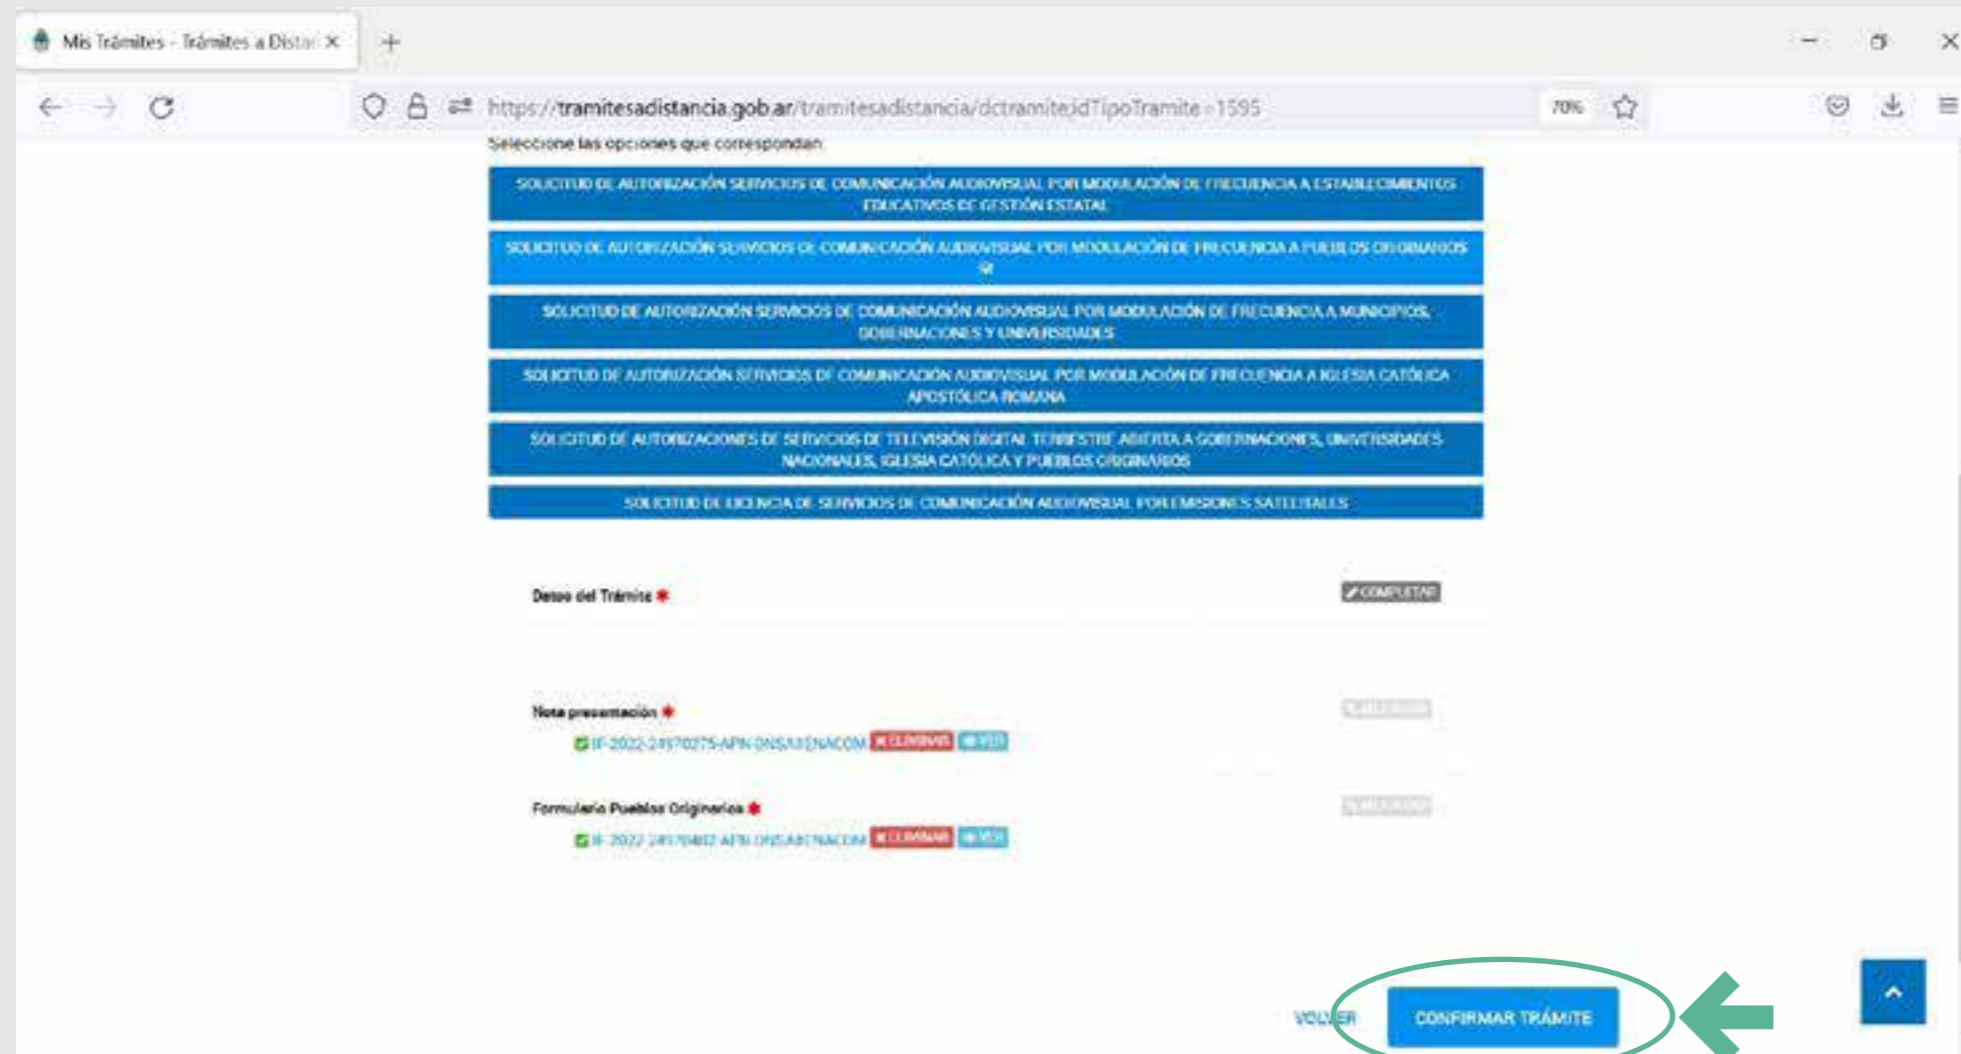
Mis Trámites - Trámites a Distan ×

+

https://tramitesadistancia.gob.ar/tramitesadistancia/dctramiteidTipoTramite=1595

70%

Seleccione las opciones que correspondan

SOLICITUD DE AUTORIZACIÓN SERVICIOS DE COMUNICACIÓN AUDIOVISUAL POR MODULACIÓN DE FRECUENCIA A ESTABLECIMIENTOS EDUCATIVOS DE GESTIÓN ESTATAL

SOLICITUD DE AUTORIZACIÓN SERVICIOS DE COMUNICACIÓN AUDIOVISUAL POR MODULACIÓN DE FRECUENCIA A PUEBLOS ORIGINARIOS SI

SOLICITUD DE AUTORIZACIÓN SERVICIOS DE COMUNICACIÓN AUDIOVISUAL POR MODULACIÓN DE FRECUENCIA A MUNICIPIOS, GOBERNACIONES Y UNIVERSIDADES

SOLICITUD DE AUTORIZACIÓN SERVICIOS DE COMUNICACIÓN AUDIOVISUAL POR MODULACIÓN DE FRECUENCIA A IGLESIA CATÓLICA APOSTÓLICA ROMANA

SOLICITUD DE AUTORIZACIONES DE SERVICIOS DE TELEVISIÓN DIGITAL TERRESTRE ABIERTA A GOBERNACIONES, UNIVERSIDADES NACIONALES, IGLESIA CATÓLICA Y PUEBLOS ORIGINARIOS

SOLICITUD DE LICENCIA DE SERVICIOS DE COMUNICACIÓN AUDIOVISUAL POR EMISIONES SATELITALES

Datos del Trámite *

COMPLETAR

Nota presentación *

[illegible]

IF-2022-24970275-APN-DNSA#ENACOM ELIMINAR VER

Formulario Pueblos Originarios *

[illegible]

IF-2022-24970402-APN-DNSA#ENACOM ELIMINAR VER

VOLVER

CONFIRMAR TRÁMITE